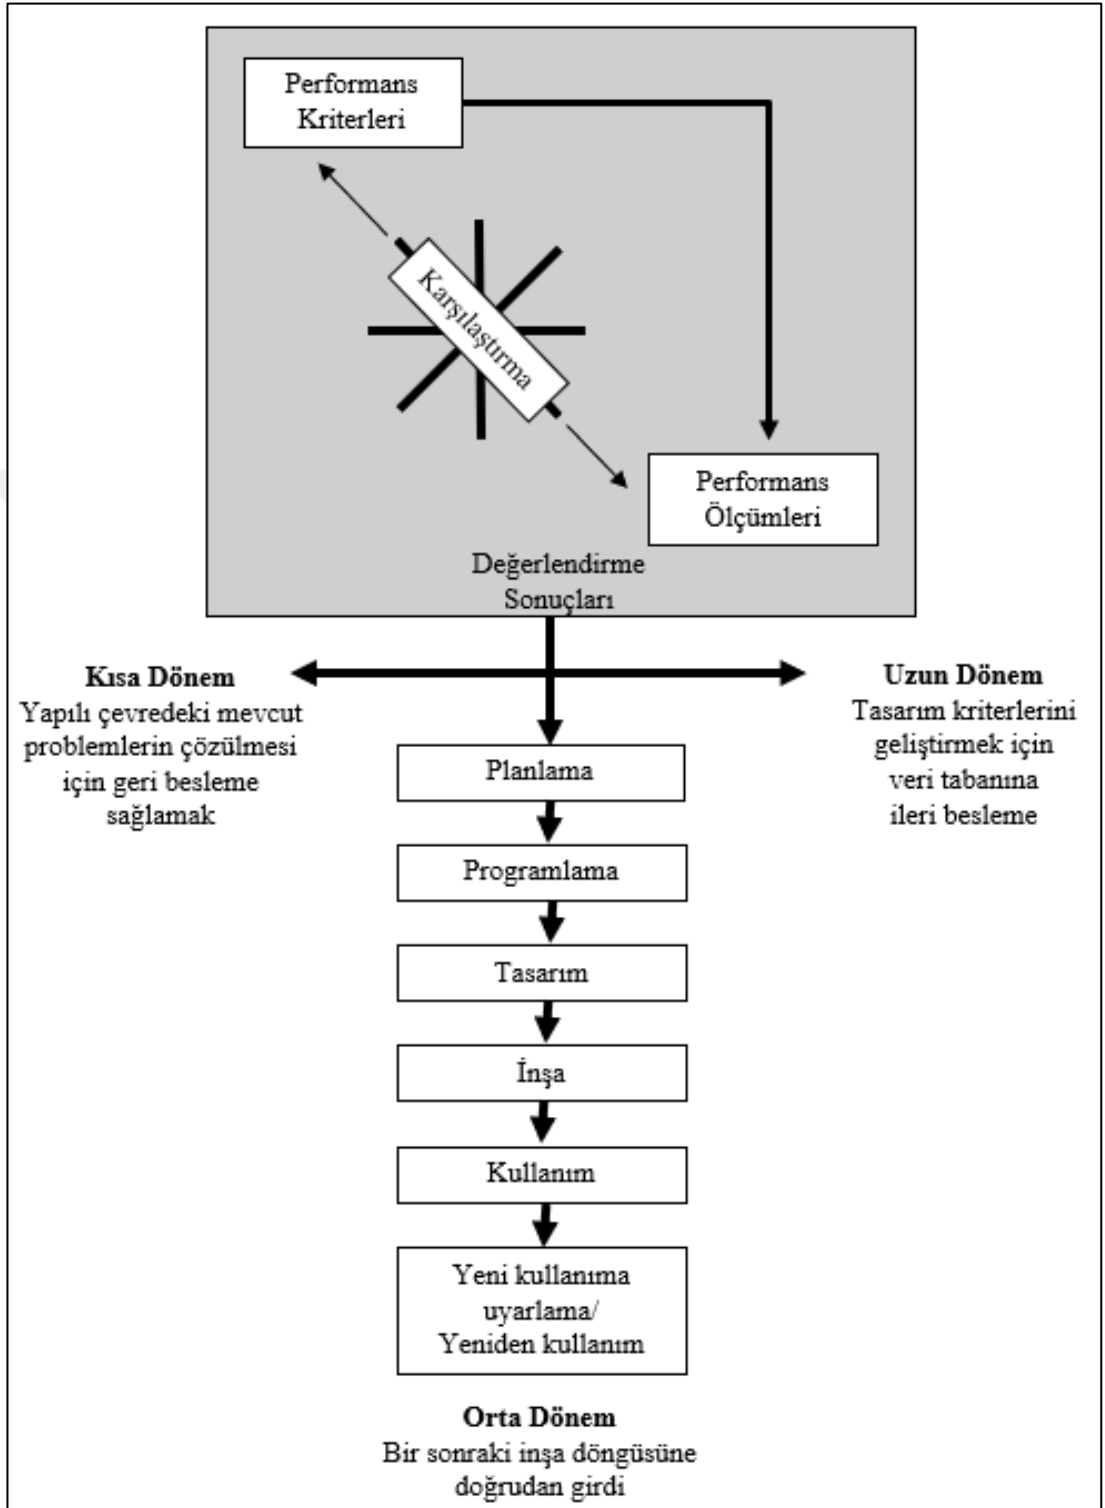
Performans Kriterleri

Karşılaştırma

Performans Ölçümleri

Değerlendirme Sonuçları

**Kısa Dönem**
Yapılı çevredeki mevcut problemlerin çözülmesi için geri besleme sağlamak

**Uzun Dönem**
Tasarım kriterlerini geliştirmek için veri tabanına ileri besleme

Planlama

Programlama

Tasarım

İnşa

Kullanım

Yeni kullanıma uyarlama/ Yeniden kullanım

**Orta Dönem**
Bir sonraki inşa döngüsüne doğrudan girdi